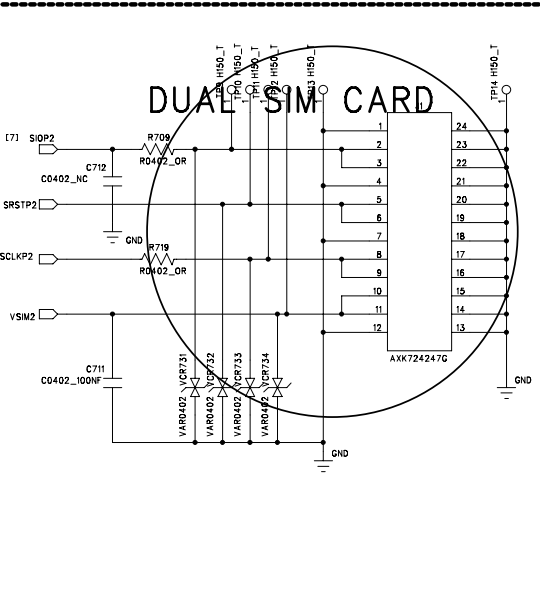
DUAL SIM CARD

TP H150_T
TP10 H150_T
TP11 H150_T
TP12 H150_T
TP13 H150_T
TP14 H150_T

[7] SIOP2
R709
R0402_0R
C712
C0402_NC
SRSTP2
GND
SCLKP2
R719
R0402_0R
VSIM2
C711
C0402_100NF
VAR0402 VCR731
VAR0402 VCR732
VAR0402 VCR733
VAR0402 VCR734
GND

1
1 2 3 4 5 6 7 8 9 10 11 12
24 23 22 21 20 19 18 17 16 15 14 13
AXK724247G
GND